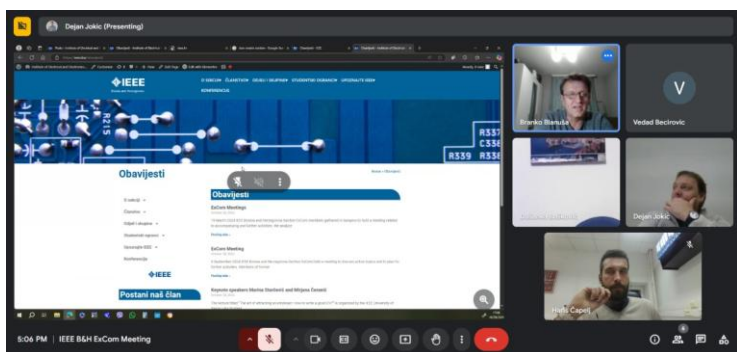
Dejan Jokic (Presenting)

IEEE

O SEKCIJI ČLANSTVO ODJELI I OGRANCI STUDENTSKI OGRANCI UPOZNAJTE IEEE KONFERENCIJE

R215

R337
C338
R339 R338

Obavijesti

Home » Obavijesti

O sekciji
Članstvo
Odjeli i ogranci
Studentski ogranci
Upoznajte IEEE
Konferencije

IEEE

Postani naš član

Obavijesti

ExCom Meetings

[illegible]

Pročitajte

ExCom Meeting

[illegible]

Pročitajte

Keynote speakers Marina Stanković and Mirjana Čerović

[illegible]

Branko Blanuša

V

Vedad Becirovic

Dejan Jokic

Haris Capelj

5:06 PM | IEEE B&H ExCom Meeting